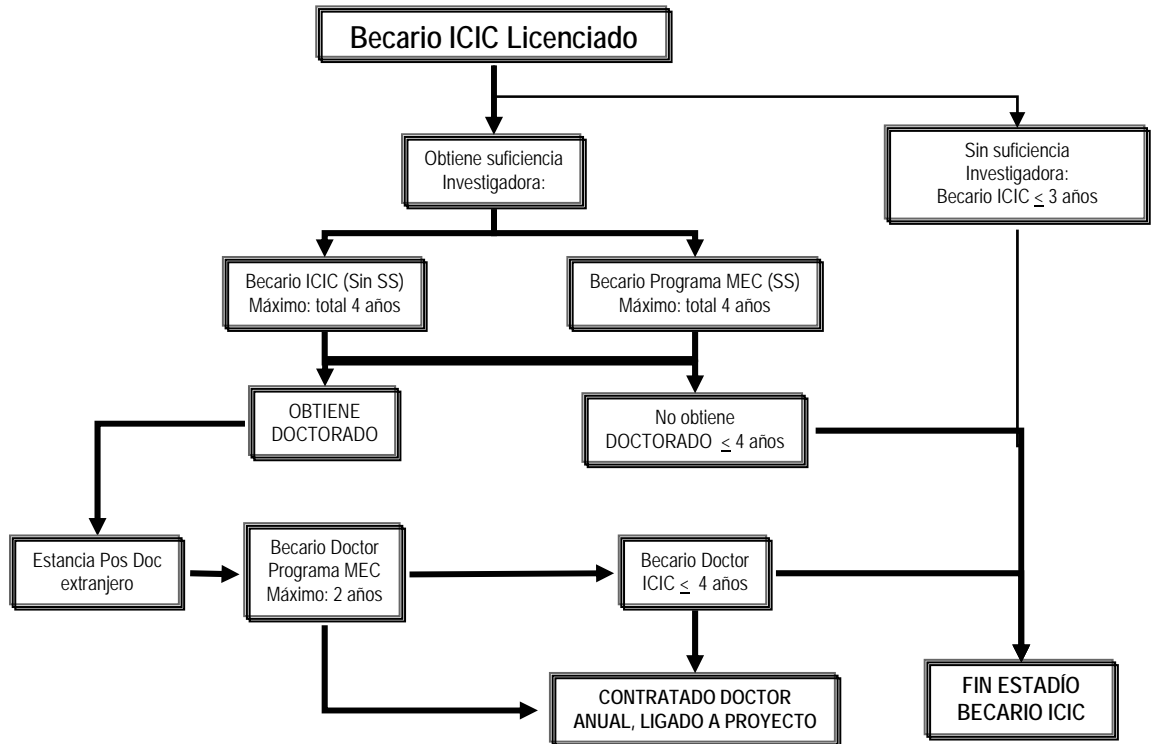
Becario ICIC Licenciado

Obtiene suficiencia Investigadora:

Sin suficiencia Investigadora: Becario ICIC $\leq$ 3 años

Becario ICIC (Sin SS) Máximo: total 4 años

Becario Programa MEC (SS) Máximo: total 4 años

OBTIENE DOCTORADO

No obtiene DOCTORADO $\leq$ 4 años

Estancia Pos Doc extranjero

Becario Doctor Programa MEC Máximo: 2 años

Becario Doctor ICIC $\leq$ 4 años

CONTRATADO DOCTOR ANUAL, LIGADO A PROYECTO

FIN ESTADÍO BECARIO ICIC